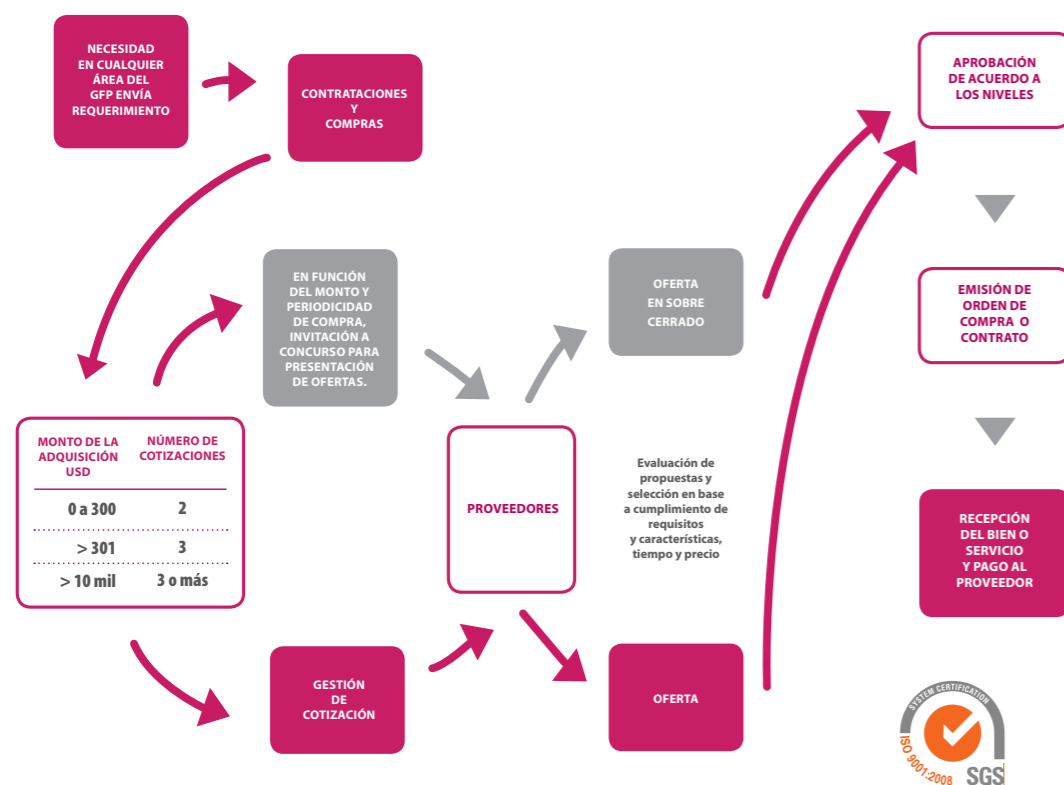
NECESIDAD EN CUALQUIER ÁREA DEL GFP ENVÍA REQUERIMIENTO

CONTRATACIONES Y COMPRAS

EN FUNCIÓN DEL MONTO Y PERIODICIDAD DE COMPRA, INVITACIÓN A CONCURSO PARA PRESENTACIÓN DE OFERTAS.

OFERTA EN SOBRE CERRADO

APROBACIÓN DE ACUERDO A LOS NIVELES

EMISIÓN DE ORDEN DE COMPRA O CONTRATO

| MONTO DE LA ADQUISICIÓN USD | NÚMERO DE COTIZACIONES |
|---|---|
| 0 a 300 | 2 |
| > 301 | 3 |
| > 10 mil | 3 o más |

PROVEEDORES

Evaluación de propuestas y selección en base a cumplimiento de requisitos y características, tiempo y precio

RECEPCIÓN DEL BIEN O SERVICIO Y PAGO AL PROVEEDOR

GESTIÓN DE COTIZACIÓN

OFERTA

SYSTEM CERTIFICATION
ISO 9001:2008
SGS